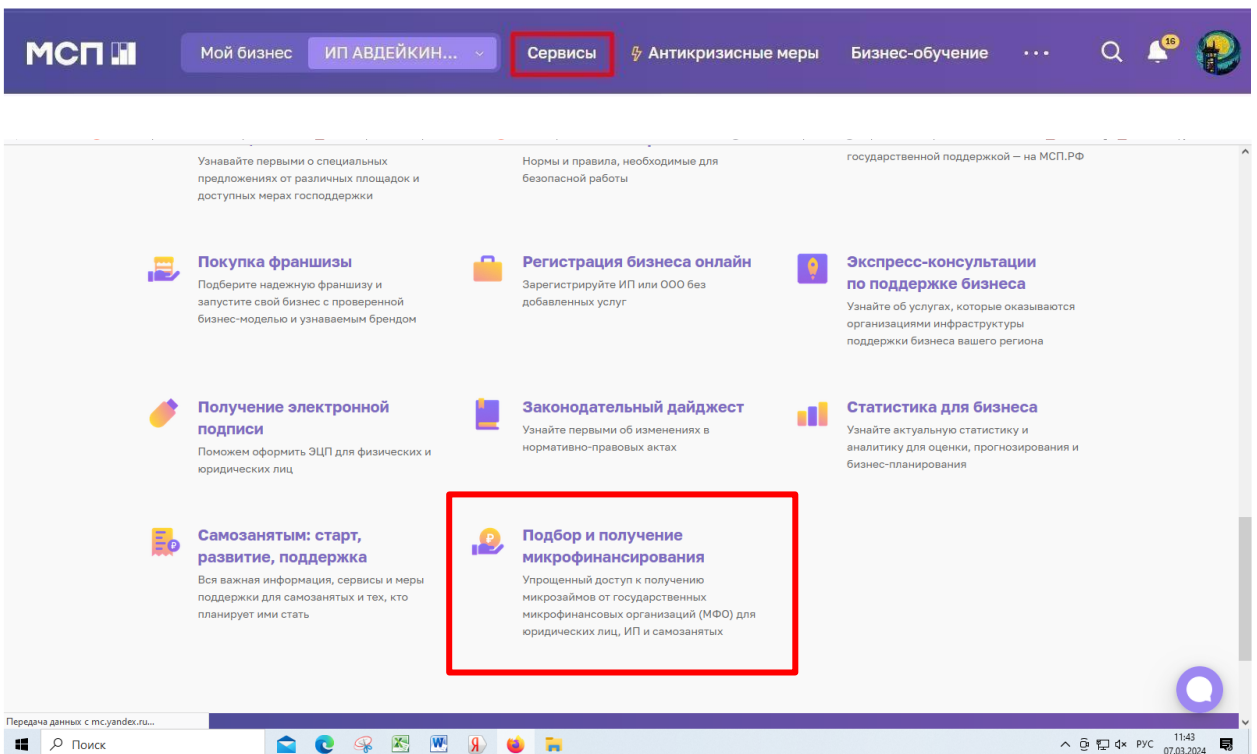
МСП

Мой бизнес ИП АВДЕЙКИН...

Сервисы

Антикризисные меры

Бизнес-обучение

16

Узнавайте первыми о специальных предложениях от различных площадок и доступных мерах господдержки

Нормы и правила, необходимые для безопасной работы

государственной поддержкой — на МСП.РФ

Покупка франшизы

Подберите надежную франшизу и запустите свой бизнес с проверенной бизнес-моделью и узнаваемым брендом

Регистрация бизнеса онлайн

Зарегистрируйте ИП или ООО без добавленных услуг

Экспресс-консультации по поддержке бизнеса

Узнайте об услугах, которые оказываются организациями инфраструктуры поддержки бизнеса вашего региона

Получение электронной подписи

Поможем оформить ЭЦП для физических и юридических лиц

Законодательный дайджест

Узнайте первыми об изменениях в нормативно-правовых актах

Статистика для бизнеса

Узнайте актуальную статистику и аналитику для оценки, прогнозирования и бизнес-планирования

Самозанятым: старт, развитие, поддержка

Вся важная информация, сервисы и меры поддержки для самозанятых и тех, кто планирует ими стать

Подбор и получение микрофинансирования

Упрощенный доступ к получению микрозаймов от государственных микрофинансовых организаций (МФО) для юридических лиц, ИП и самозанятых

Передача данных с mc.yandex.ru...

Поиск

РУС 11:43 07.03.2024